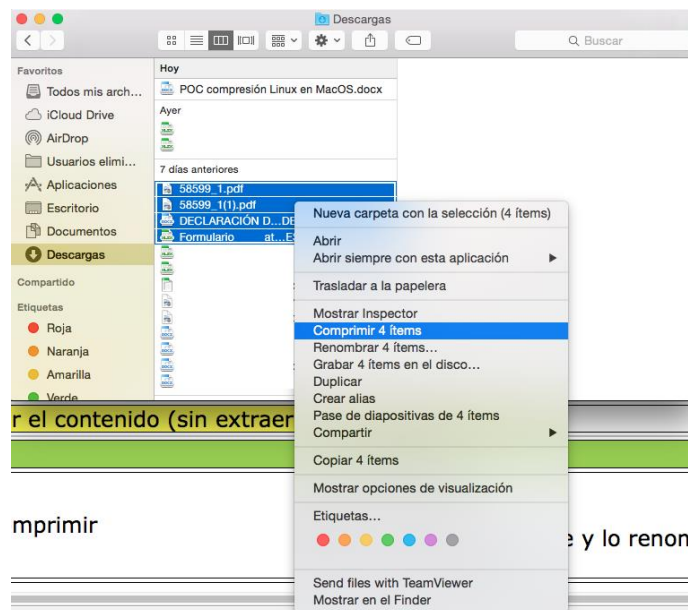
Descargas

Q Buscar

Favoritos
Todos mis arch…
iCloud Drive
AirDrop
Usuarios elimi…
Aplicaciones
Escritorio
Documentos
Descargas
Compartido
Etiquetas
Roja
Naranja
Amarilla
Verde

Hoy
POC compresión Linux en MacOS.docx
Ayer
7 días anteriores
58599_1.pdf
58599_1(1).pdf
DECLARACIÓN D…DE
Formulario at…E

Nueva carpeta con la selección (4 ítems)
Abrir
Abrir siempre con esta aplicación
Trasladar a la papelera
Mostrar Inspector
Comprimir 4 ítems
Renombrar 4 ítems…
Grabar 4 ítems en el disco…
Duplicar
Crear alias
Pase de diapositivas de 4 ítems
Compartir
Copiar 4 ítems
Mostrar opciones de visualización
Etiquetas…
Send files with TeamViewer
Mostrar en el Finder

r el contenido (sin extraer

mprimir

e y lo renon